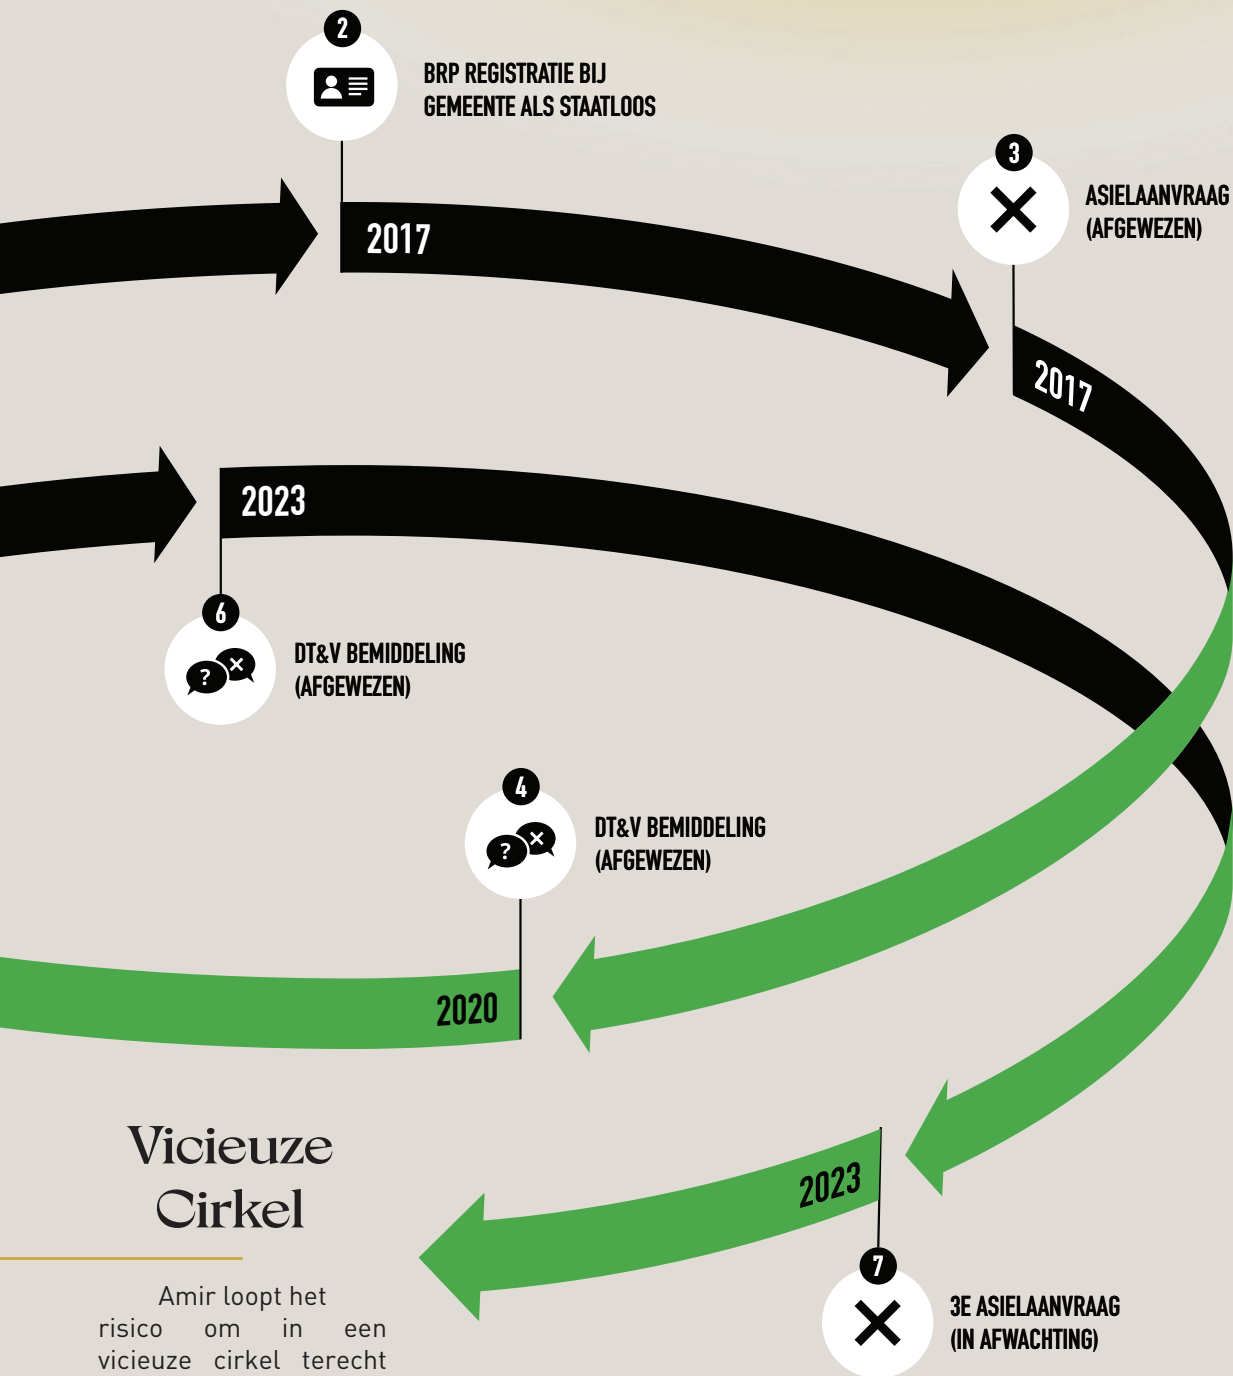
2

BRP REGISTRATIE BIJ GEMEENTE ALS STAATLOOS

2017

3

ASIELAANVRAAG (AFGEWEZEN)

2017

2023

6

DT&V BEMIDDELING (AFGEWEZEN)

4

DT&V BEMIDDELING (AFGEWEZEN)

2020

2023

Vicieuze Cirkel

Amir loopt het risico om in een vicieuze cirkel terecht

7

3E ASIELAANVRAAG (IN AFWACHTING)